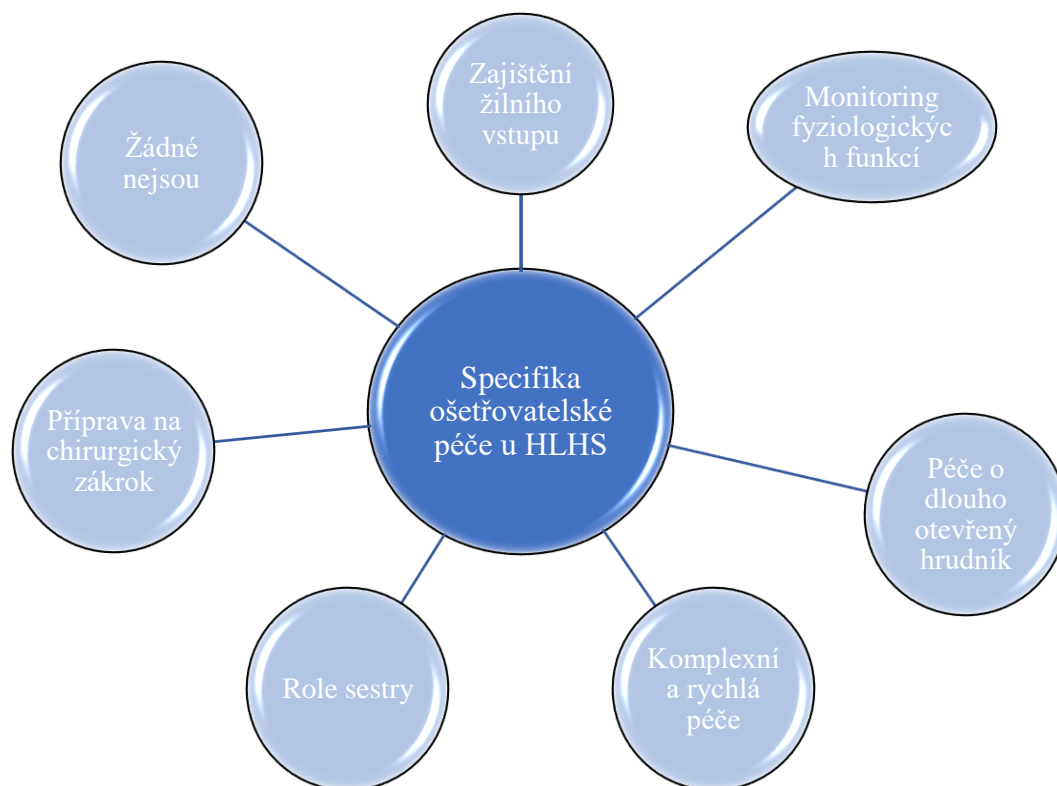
Specifika ošetřovatelské péče u HLHS

Zajištění žilního vstupu

Monitoring fyziologickýc h funkcí

Péče o dlouho otevřený hrudník

Komplexní a rychlá péče

Role sestry

Příprava na chirurgický zákrok

Žádné nejsou